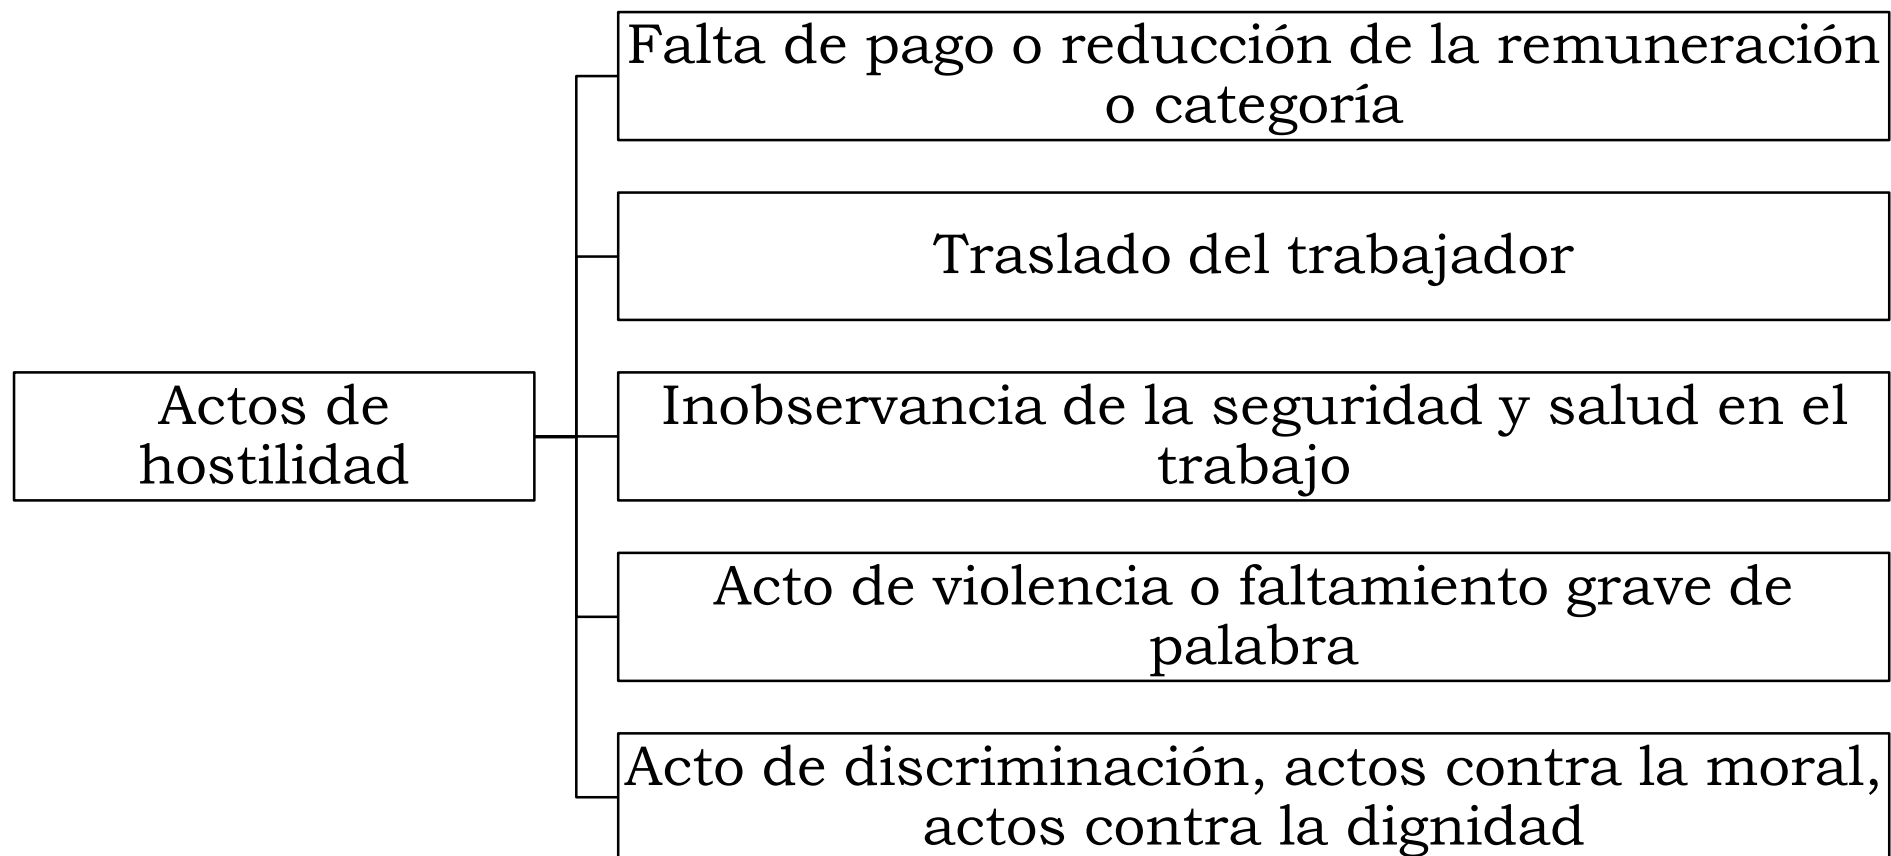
Actos de hostilidad

Falta de pago o reducción de la remuneración o categoría

Traslado del trabajador

Inobservancia de la seguridad y salud en el trabajo

Acto de violencia o faltamiento grave de palabra

Acto de discriminación, actos contra la moral, actos contra la dignidad